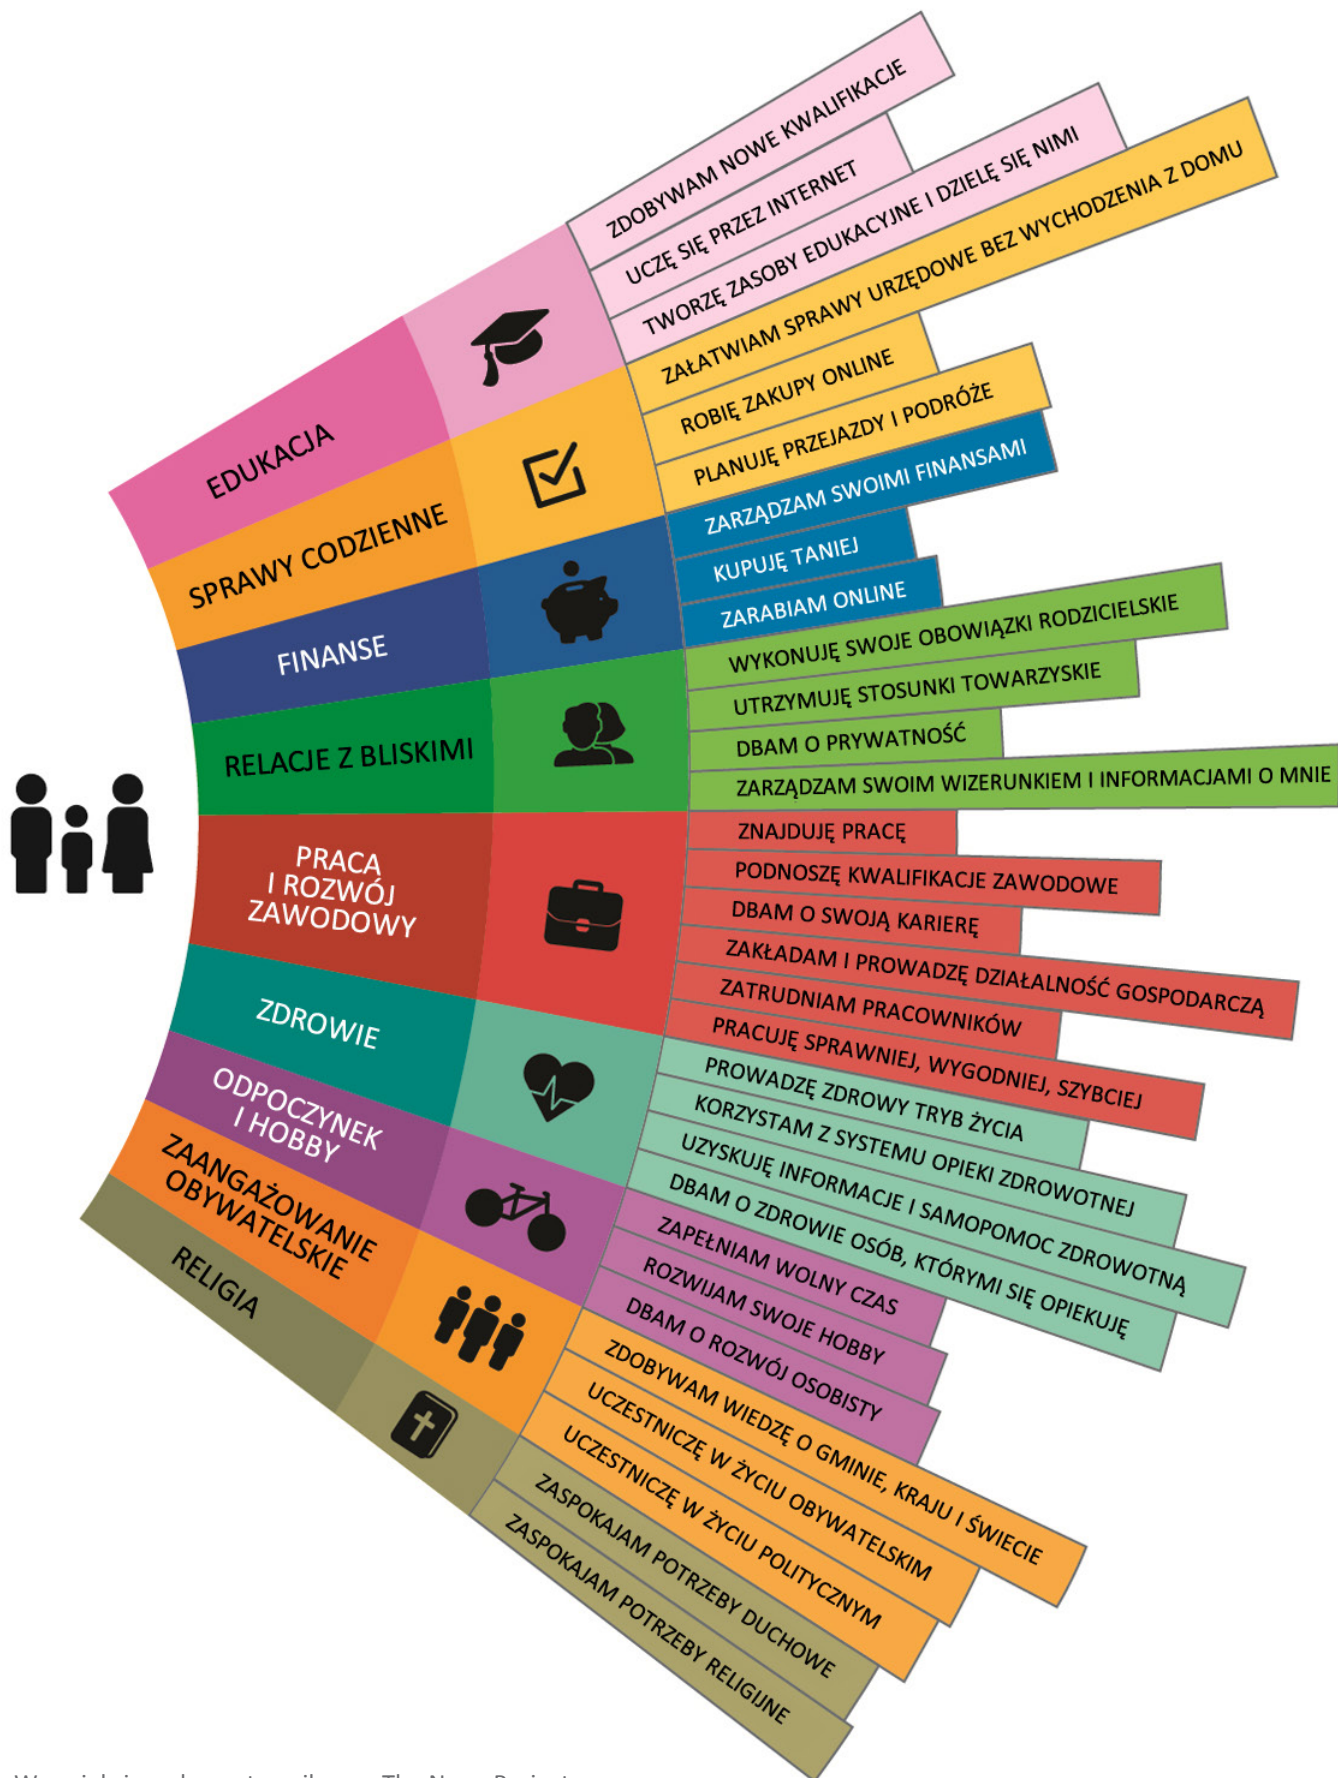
EDUKACJA
ZDOBYWAM NOWE KWALIFIKACJE
UCZĘ SIĘ PRZEZ INTERNET
TWORZĘ ZASOBY EDUKACYJNE I DZIELĘ SIĘ NIMI

SPRAWY CODZIENNE
ZAŁATWIAM SPRAWY URZĘDOWE BEZ WYCHODZENIA Z DOMU
ROBIĘ ZAKUPY ONLINE
PLANUJĘ PRZEJAZDY I PODRÓŻE

FINANSE
ZARZĄDZAM SWOIMI FINANSAMI
KUPUJĘ TANIEJ
ZARABIAM ONLINE

RELACJE Z BLISKIMI
WYKONUJĘ SWOJE OBOWIĄZKI RODZICIELSKIE
UTRZYMUJĘ STOSUNKI TOWARZYSKIE
DBAM O PRYWATNOŚĆ
ZARZĄDZAM SWOIM WIZERUNKIEM I INFORMACJAMI O MNIE

PRACA I ROZWÓJ ZAWODOWY
ZNAJDUJĘ PRACĘ
PODNOSZĘ KWALIFIKACJE ZAWODOWE
DBAM O SWOJĄ KARIERĘ
ZAKŁADAM I PROWADZĘ DZIAŁALNOŚĆ GOSPODARCZĄ
ZATRUDNIAM PRACOWNIKÓW
PRACUJĘ SPRAWNIEJ, WYGODNIEJ, SZYBCIEJ

ZDROWIE
PROWADZĘ ZDROWY TRYB ŻYCIA
KORZYSTAM Z SYSTEMU OPIEKI ZDROWOTNEJ
UZYSKUJĘ INFORMACJE I SAMOPOMOC ZDROWOTNĄ
DBAM O ZDROWIE OSÓB, KTÓRYMI SIĘ OPIEKUJĘ

ODPOCZYNEK I HOBBY
ZAPEŁNIAM WOLNY CZAS
ROZWIJAM SWOJE HOBBY
DBAM O ROZWÓJ OSOBISTY

ZAANGAŻOWANIE OBYWATELSKIE
ZDOBYWAM WIEDZĘ O GMINIE, KRAJU I ŚWIECIE
UCZESTNICZĘ W ŻYCIU OBYWATELSKIM
UCZESTNICZĘ W ŻYCIU POLITYCZNYM

RELIGIA
ZASPOKAJAM POTRZEBY DUCHOWE
ZASPOKAJAM POTRZEBY RELIGIJNE